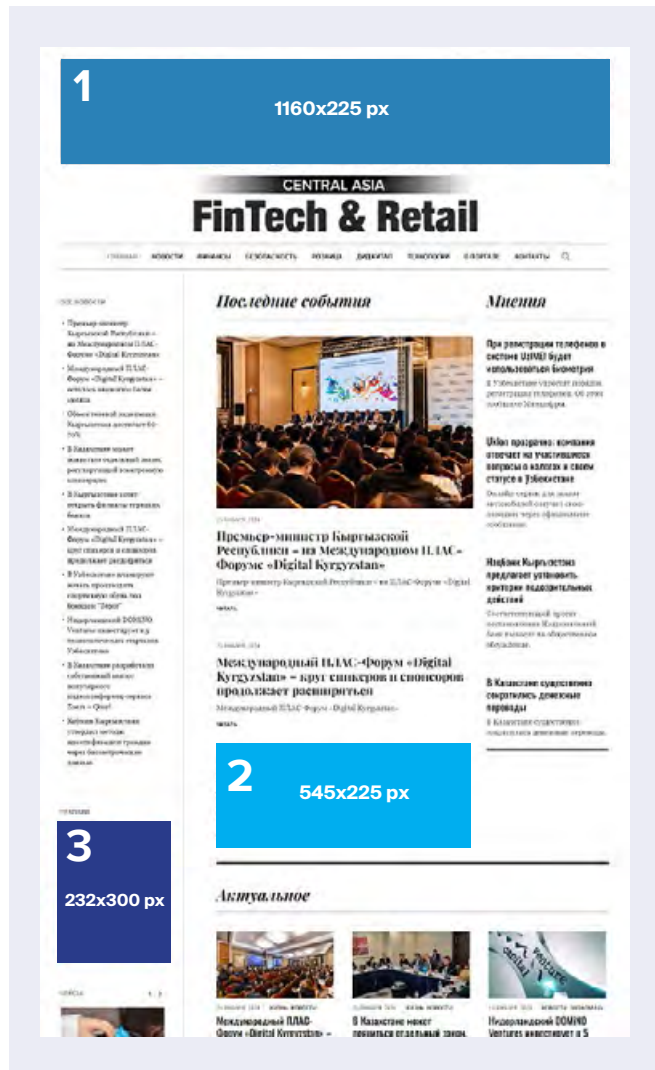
1
1160x225 px

CENTRAL ASIA
FinTech & Retail

ГЛАВНАЯ НОВОСТИ ФИНАНСЫ БЕЗОПАСНОСТЬ РОЗНИЦА ДИДЖИТАЛ ТЕХНОЛОГИИ О ПОРТАЛЕ КОНТАКТЫ

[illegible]

Последние события

Премьер-министр Кыргызской Республики – на Международном ПЛАС-Форуме «Digital Kyrgyzstan»

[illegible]

Международный ПЛАС-Форум «Digital Kyrgyzstan» – круг спикеров и спонсоров продолжает расширяться

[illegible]

2
545x225 px

Мнения

При регистрации телефонов в системе UzIMEI будет использоваться биометрия

Unlon прозрачно: компании отвечают на участившиеся вопросы о налогах и своем статусе в Узбекистане

Нацбанк Кыргызстана предлагает установить критерии подозрительных действий

В Казахстане существенно сократились денежные переводы

3
232x300 px

Актуальное

Международный ПЛАС-Форум «Digital Kyrgyzstan» –

В Казахстане может появиться отдельный закон

Нидерландский DOMINO Ventures инвестирует в 5